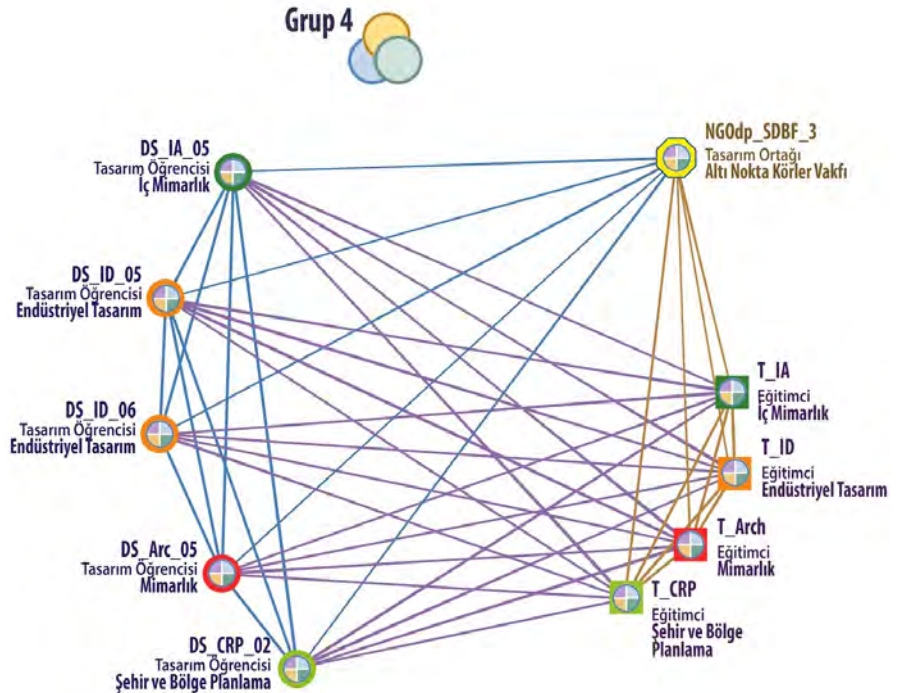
Grup 4

DS_IA_05
Tasarım Öğrencisi
İç Mimarlık

NGOdp_SDBF_3
Tasarım Ortağı
Altı Nokta Körler Vakfı

DS_ID_05
Tasarım Öğrencisi
Endüstriyel Tasarım

DS_ID_06
Tasarım Öğrencisi
Endüstriyel Tasarım

T_IA
Eğitimci
İç Mimarlık

T_ID
Eğitimci
Endüstriyel Tasarım

T_Arch
Eğitimci
Mimarlık

DS_Arc_05
Tasarım Öğrencisi
Mimarlık

T_CRP
Eğitimci
Şehir ve Bölge Planlama

DS_CRP_02
Tasarım Öğrencisi
Şehir ve Bölge Planlama